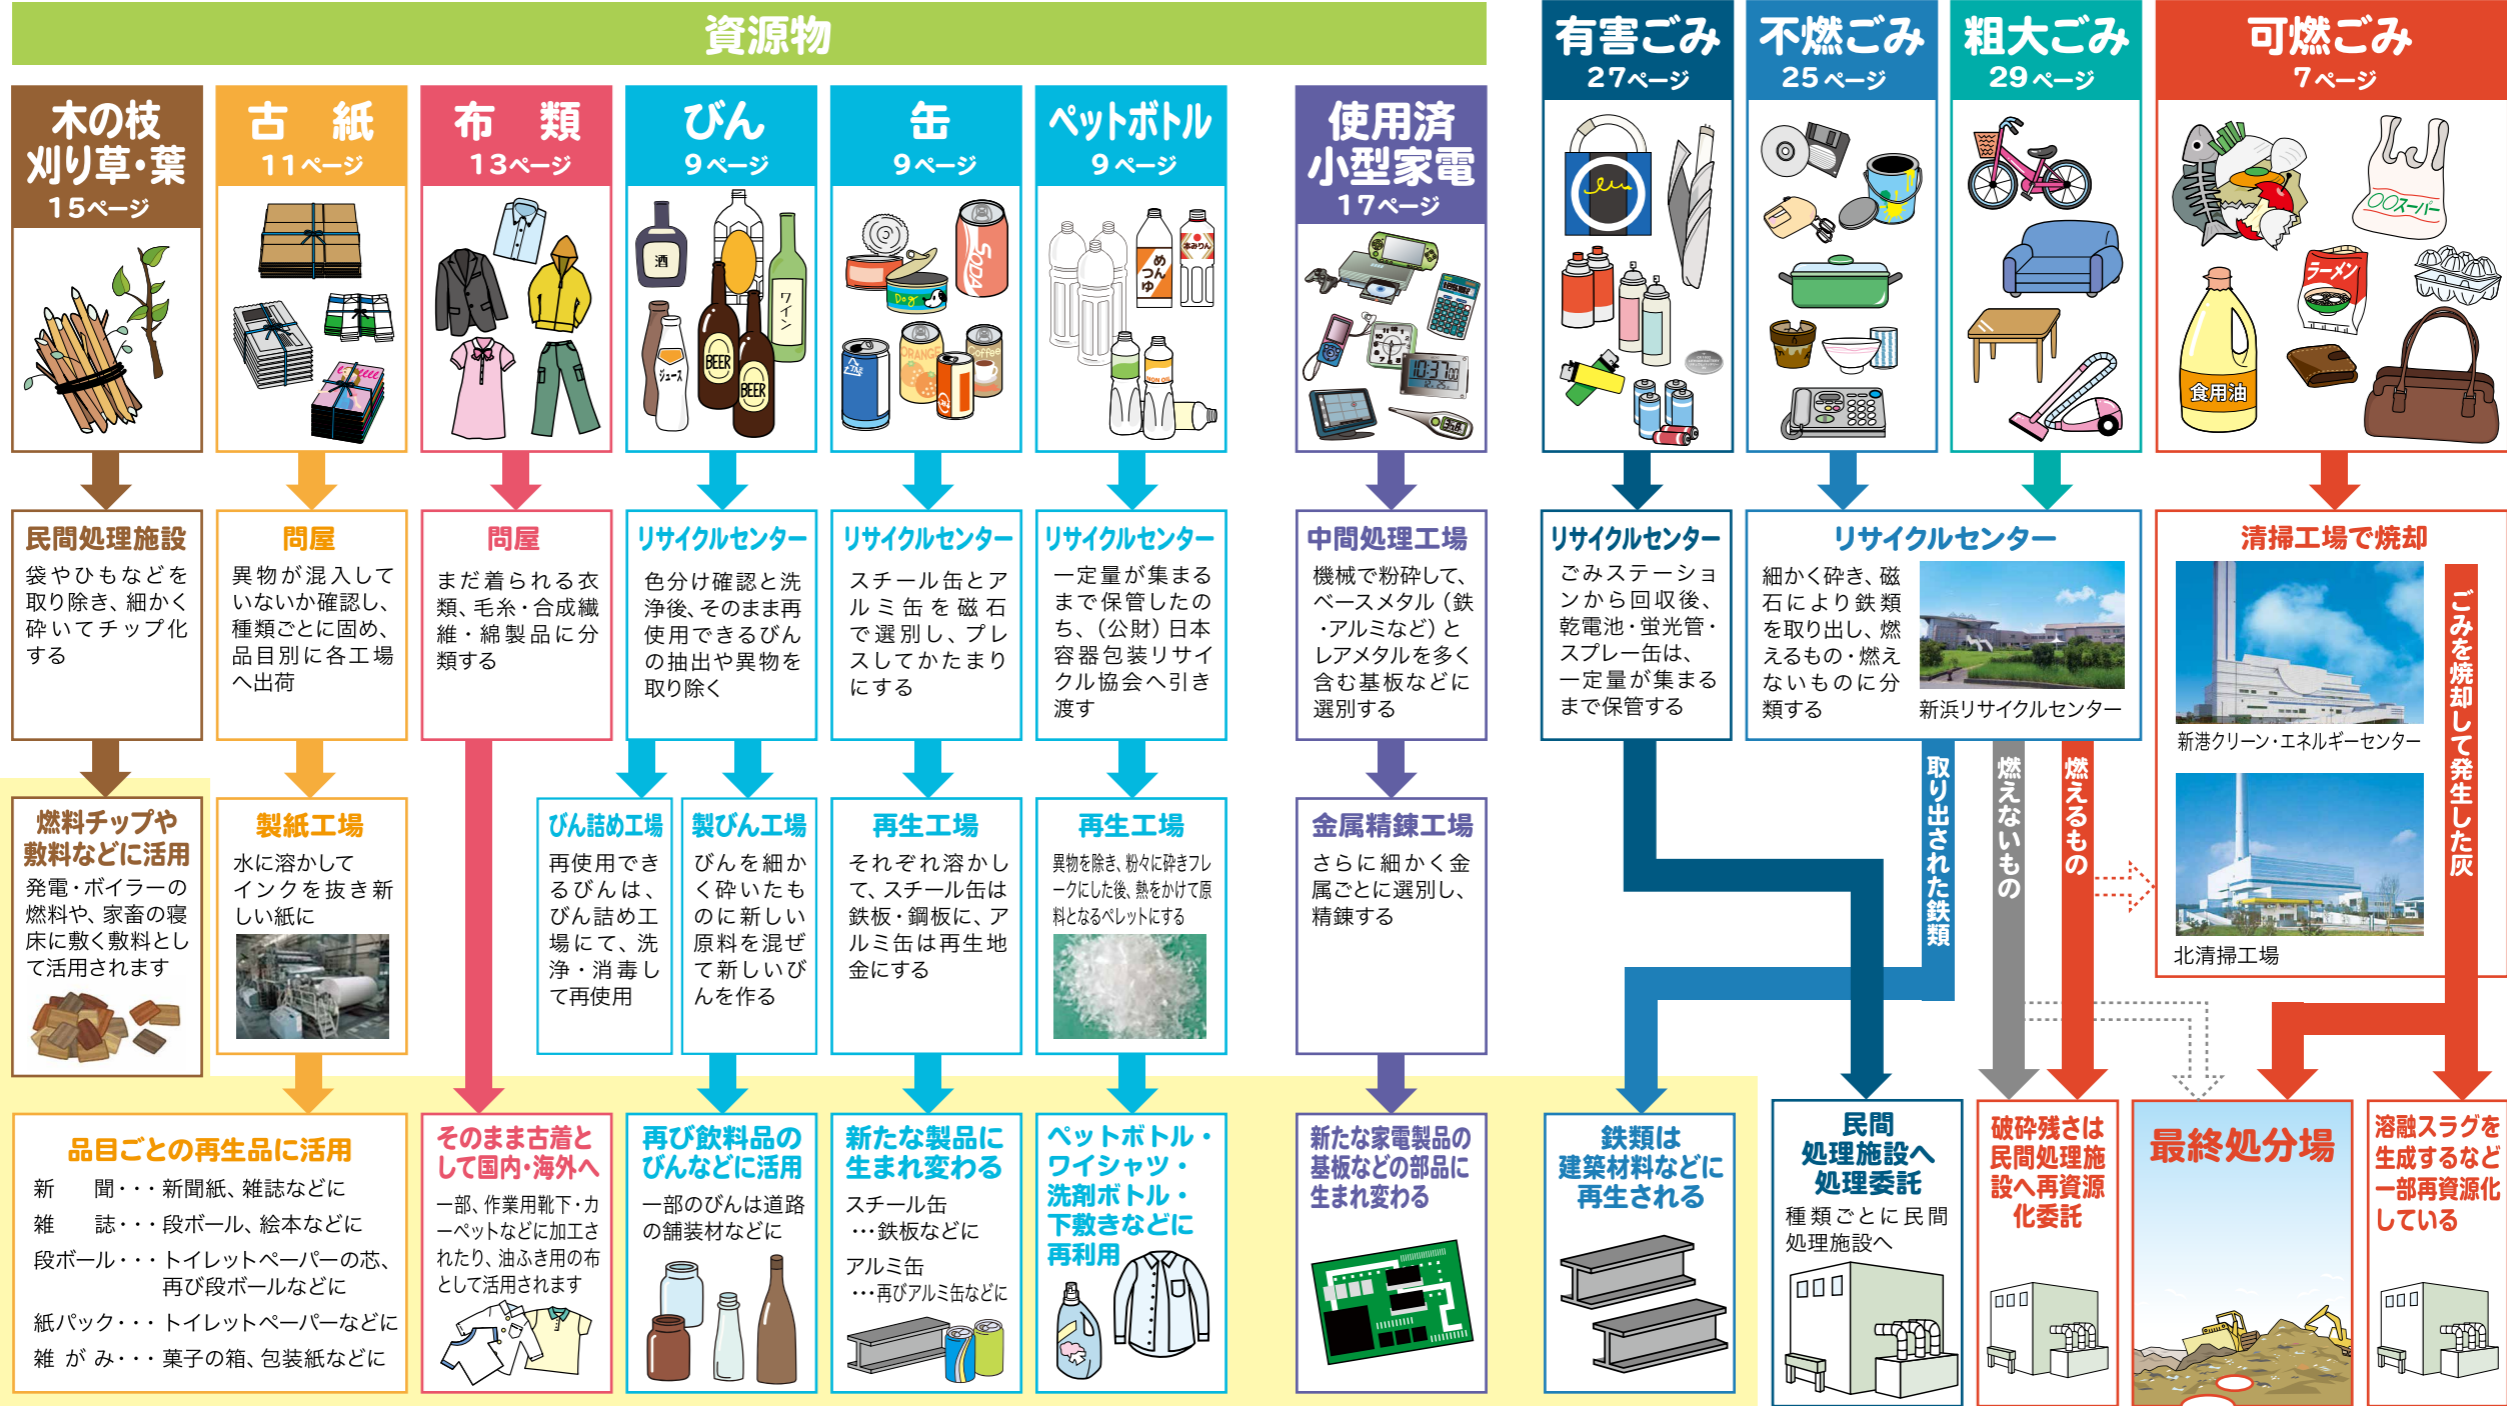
資源物

木の枝
刈り草・葉
15ページ

古　紙
11ページ

布　類
13ページ

びん
9ページ

缶
9ページ

ペットボトル
9ページ

使用済
小型家電
17ページ

有害ごみ
27ページ

不燃ごみ
25ページ

粗大ごみ
29ページ

可燃ごみ
7ページ

酒
ワイン
BEER
ジュース
Dog
ORANGE
coffee
SODA
めんつゆ
ネギらーめん
OOスーパー
ラーメン
食用油

民間処理施設
袋やひもなどを取り除き、細かく砕いてチップ化する

問屋
異物が混入していないか確認し、種類ごとに固め、品目別に各工場へ出荷

問屋
まだ着られる衣類、毛糸・合成繊維・綿製品に分類する

リサイクルセンター
色分け確認と洗浄後、そのまま再使用できるびんの抽出や異物を取り除く

リサイクルセンター
スチール缶とアルミ缶を磁石で選別し、プレスしてかたまりにする

リサイクルセンター
一定量が集まるまで保管したのち、（公財）日本容器包装リサイクル協会へ引き渡す

中間処理工場
機械で粉砕して、ベースメタル（鉄・アルミなど）とレアメタルを多く含む基板などに選別する

リサイクルセンター
ごみステーションから回収後、乾電池・蛍光管・スプレー缶は、一定量が集まるまで保管する

リサイクルセンター
細かく砕き、磁石により鉄類を取り出し、燃えるもの・燃えないものに分類する
新浜リサイクルセンター

清掃工場で焼却
新港クリーン・エネルギーセンター
北清掃工場
ごみを焼却して発生した灰

燃料チップや敷料などに活用
発電・ボイラーの燃料や、家畜の寝床に敷く敷料として活用されます

製紙工場
水に溶かしてインクを抜き新しい紙に

びん詰工場
再使用できるびんは、びん詰工場にて、洗浄・消毒して再使用

製びん工場
びんを細かく砕いたものに新しい原料を混ぜて新しいびんを作る

再生工場
それぞれ溶かして、スチール缶は鉄板・鋼板に、アルミ缶は再生地金にする

再生工場
異物を除き、粉々に砕きフレークにした後、熱をかけて原料となるペレットにする

金属精錬工場
さらに細かく金属ごとに選別し、精錬する

取り出された鉄類
燃えないもの
燃えるもの

品目ごとの再生品に活用
新　　聞・・・新聞紙、雑誌などに
雑　　誌・・・段ボール、絵本などに
段ボール・・・トイレットペーパーの芯、再び段ボールなどに
紙パック・・・トイレットペーパーなどに
雑 が み・・・菓子の箱、包装紙などに

そのまま古着として国内・海外へ
一部、作業用靴下・カーペットなどに加工されたり、油ふき用の布として活用されます

再び飲料品のびんなどに活用
一部のびんは道路の舗装材などに

新たな製品に生まれ変わる
スチール缶
…鉄板などに
アルミ缶
…再びアルミ缶などに

ペットボトル・ワイシャツ・洗剤ボトル・下敷きなどに再利用

新たな家電製品の基板などの部品に生まれ変わる

鉄類は建築材料などに再生される

民間処理施設へ処理委託
種類ごとに民間処理施設へ

破砕残さは民間処理施設へ再資源化委託

最終処分場

溶融スラグを生成するなど一部再資源化している